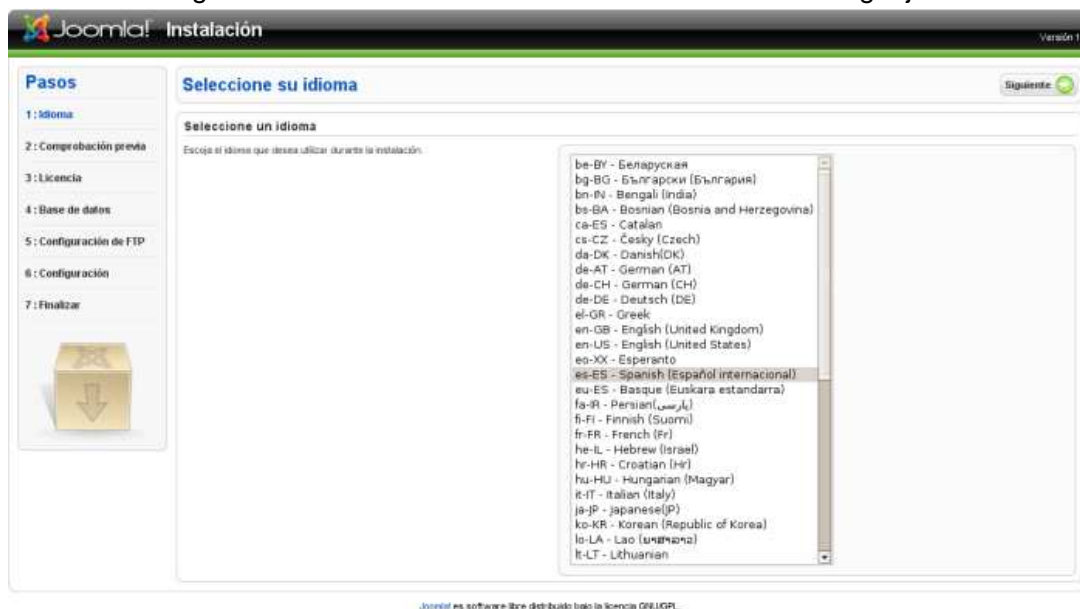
Joomla! Instalación

Versión 1

Pasos

1 : Idioma

2 : Comprobación previa

3 : Licencia

4 : Base de datos

5 : Configuración de FTP

6 : Configuración

7 : Finalizar

Seleccione su idioma

Siguiente

Seleccione un idioma

Escoja el idioma que desea utilizar durante la instalación.

be-BY - Беларуская
bg-BG - Български (България)
bn-IN - Bengali (India)
bs-BA - Bosnian (Bosnia and Herzegovina)
ca-ES - Catalan
cs-CZ - Česky (Czech)
da-DK - Danish(DK)
de-AT - German (AT)
de-CH - German (CH)
de-DE - Deutsch (DE)
el-GR - Greek
en-GB - English (United Kingdom)
en-US - English (United States)
eo-XX - Esperanto
es-ES - Spanish (Español internacional)
eu-ES - Basque (Euskara estandarra)
fa-IR - Persian(پارسی)
fi-FI - Finnish (Suomi)
fr-FR - French (Fr)
he-IL - Hebrew (Israel)
hr-HR - Croatian (Hr)
hu-HU - Hungarian (Magyar)
it-IT - Italian (Italy)
ja-JP - Japanese(JP)
ko-KR - Korean (Republic of Korea)
lo-LA - Lao ([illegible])
lt-LT - Lithuanian

Joomla! es software libre distribuido bajo la licencia GNU/GPL.